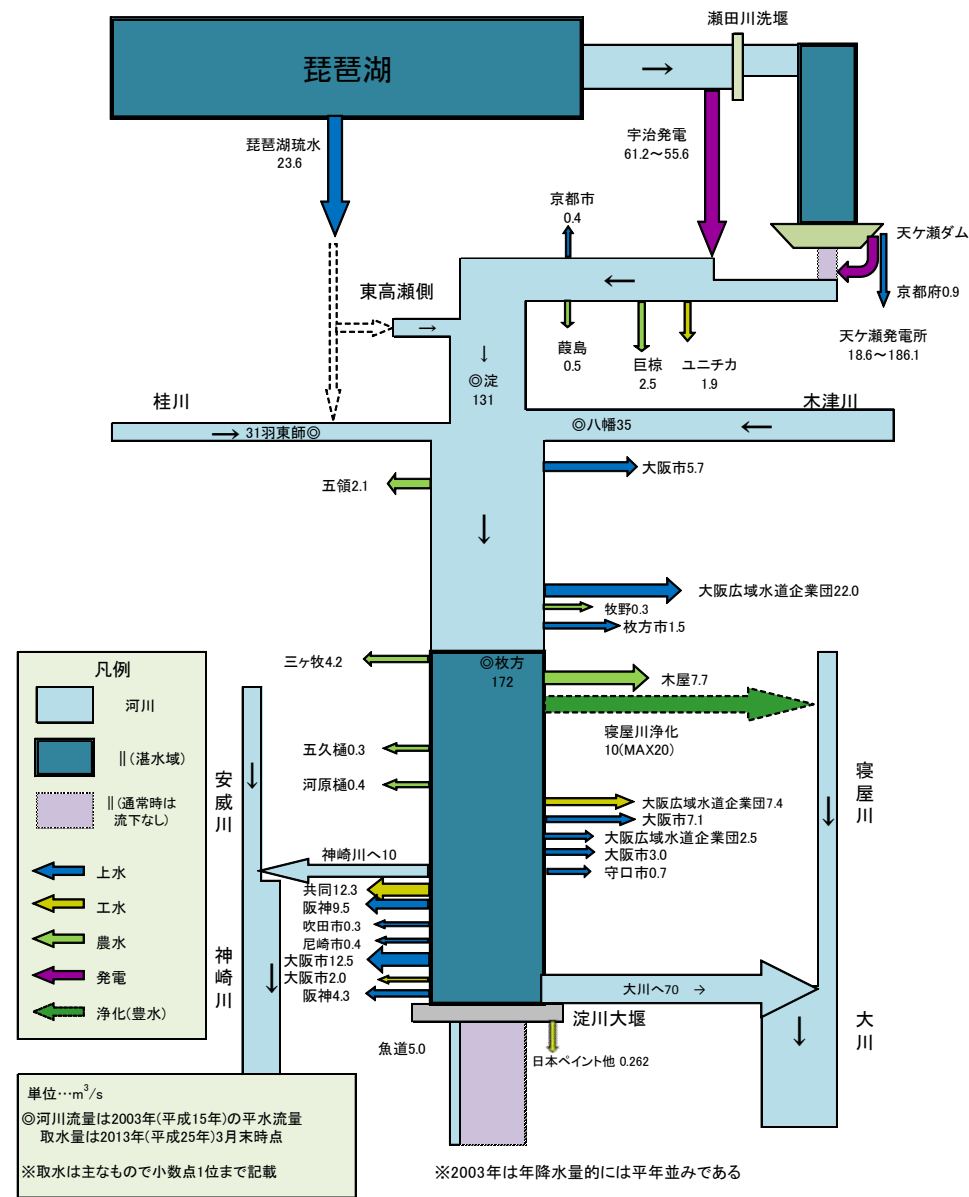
琵琶湖

瀬田川洗堰

→

宇治発電
61.2～55.6

琵琶湖疏水
23.6

京都市
0.4

天ケ瀬ダム

京都府0.9

天ケ瀬発電所
18.6～186.1

←

東高瀬側

→

↓
◎淀
131

巨椋
2.5

ユニチカ
1.9

葭島
0.5

桂川

→ 31羽東師◎

木津川

◎八幡35

←

大阪市5.7

五領2.1

↓

大阪広域水道企業団22.0

牧野0.3

枚方市1.5

三ヶ牧4.2

◎枚方
172

木屋7.7

寝屋川浄化
10(MAX20)

凡例

河川

||（湛水域）

||（通常時は流下なし）

上水

工水

農水

発電

浄化(豊水)

安威川

↓

五久樋0.3

河原樋0.4

大阪広域水道企業団7.4

大阪市7.1

大阪広域水道企業団2.5

大阪市3.0

守口市0.7

寝屋川

↓

神崎川へ10

共同12.3

阪神9.5

吹田市0.3

尼崎市0.4

大阪市12.5

大阪市2.0

阪神4.3

神崎川

↓

大川へ70 →

大川

↓

淀川大堰

魚道5.0

日本ペイント他 0.262

単位…$m^3/s$

◎河川流量は2003年(平成15年)の平水流量
取水量は2013年(平成25年)3月末時点

※取水は主なもので小数点1位まで記載

※2003年は年降水量的には平年並みである